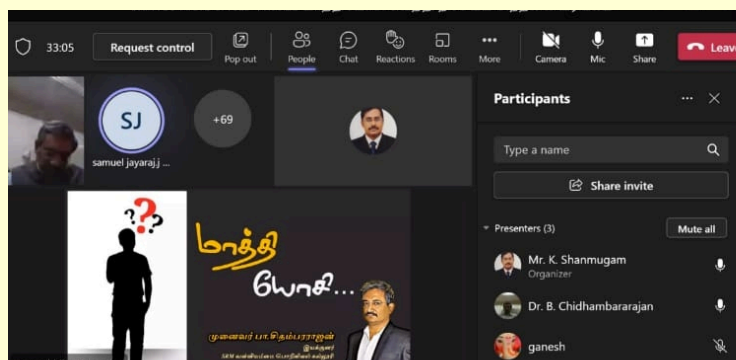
33:05
Request control
Pop out
People
Chat
Reactions
Rooms
More
Camera
Mic
Share
Leave

SJ
+69
samuel jayaraj.j ...

Participants
Type a name
Share invite
Presenters (3)
Mute all
Mr. K. Shanmugam
Organizer
Dr. B. Chidhambararajan
ganesh

மாத்தி
யோசி...
முனைவர் பா.சிதம்பரராஜன்
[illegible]
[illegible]